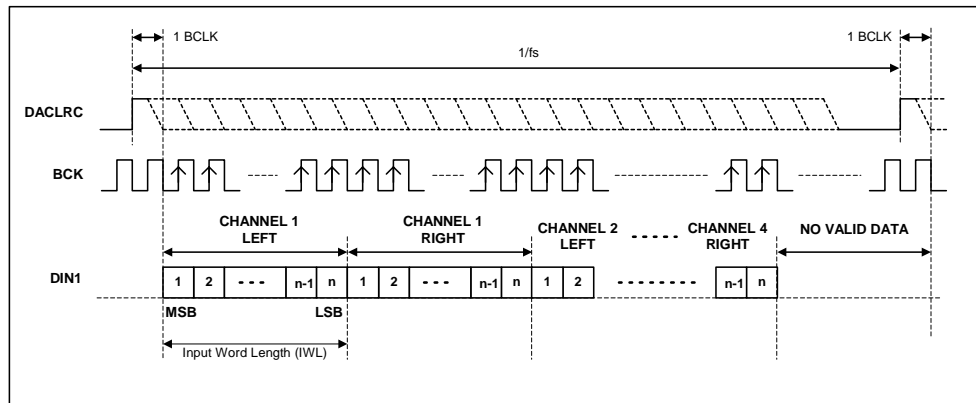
1 BCLK
1/fs
1 BCLK

DACLRC

BCK

CHANNEL 1
LEFT

CHANNEL 1
RIGHT

CHANNEL 2
LEFT

CHANNEL 4
RIGHT

NO VALID DATA

DIN1

1 2 - - - n-1 n 1 2 - - - n-1 n 1 2 - - - - - - - - n-1 n

MSB
LSB

Input Word Length (IWL)